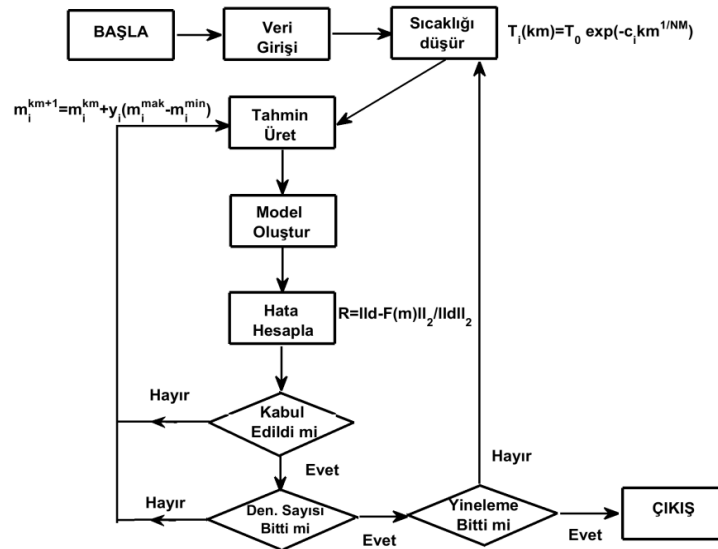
BAŞLA

Veri Girişi

Sıcaklığı düşür

$T_i(km)=T_0 \exp(-c_i km^{1/NM})$

$m_i^{km+1}=m_i^{km}+y_i(m_i^{mak}-m_i^{min})$

Tahmin Üret

Model Oluştur

Hata Hesapla

$R=||d-F(m)||_2/||d||_2$

Hayır

Kabul Edildi mi

Evet

Hayır

Hayır

Den. Sayısı Bitti mi

Evet

Yineleme Bitti mi

Evet

ÇIKIŞ